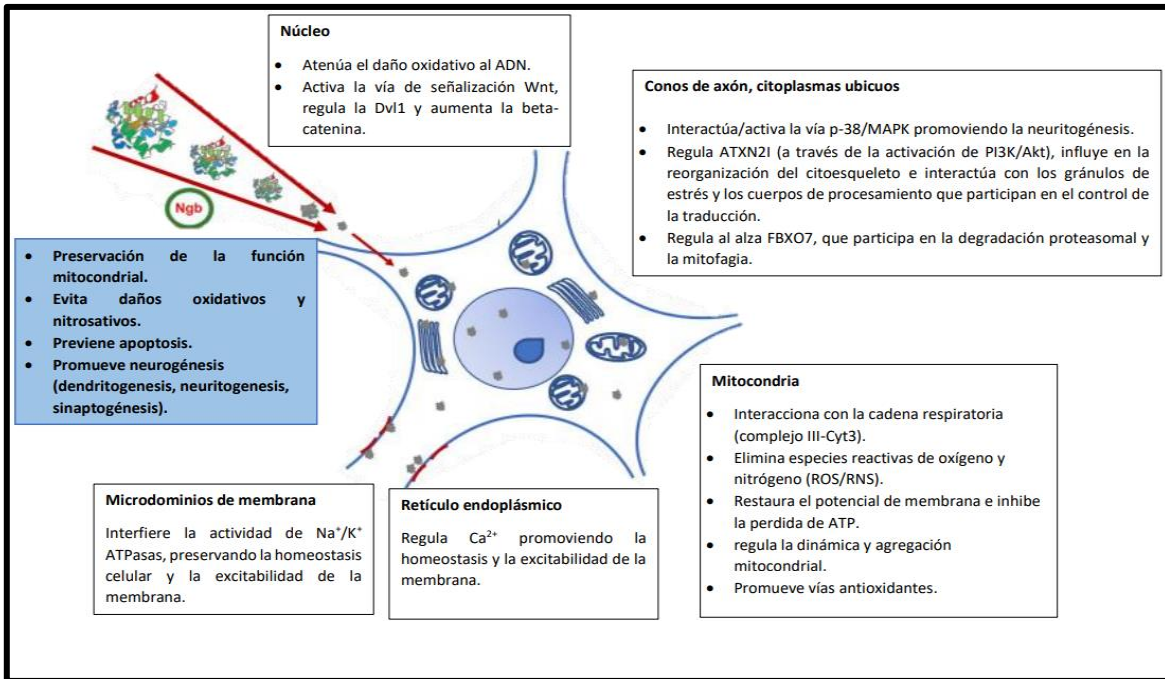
Núcleo

- Atenúa el daño oxidativo al ADN.
- Activa la vía de señalización Wnt, regula la Dvl1 y aumenta la beta-catenina.

Conos de axón, citoplasmas ubicuos

- Interactúa/activa la vía p-38/MAPK promoviendo la neuritogénesis.
- Regula ATXN2I (a través de la activación de PI3K/Akt), influye en la reorganización del citoesqueleto e interactúa con los gránulos de estrés y los cuerpos de procesamiento que participan en el control de la traducción.
- Regula al alza FBXO7, que participa en la degradación proteasomal y la mitofagia.

Ngb

- Preservación de la función mitocondrial.
- Evita daños oxidativos y nitrosativos.
- Previene apoptosis.
- Promueve neurogénesis (dendritogenesis, neuritogenesis, sinaptogénesis).

Mitocondria

- Interacciona con la cadena respiratoria (complejo III-Cyt3).
- Elimina especies reactivas de oxígeno y nitrógeno (ROS/RNS).
- Restaura el potencial de membrana e inhibe la perdida de ATP.
- regula la dinámica y agregación mitocondrial.
- Promueve vías antioxidantes.

Microdominios de membrana

Interfiere la actividad de $Na^{+}/K^{+}$ ATPasas, preservando la homeostasis celular y la excitabilidad de la membrana.

Retículo endoplásmico

Regula $Ca^{2+}$ promoviendo la homeostasis y la excitabilidad de la membrana.